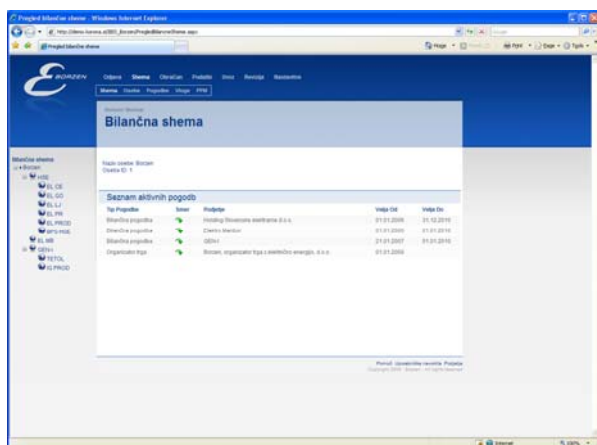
Pregled bilančne sheme - Windows Internet Explorer

http://demo.borzen.si/BEI_Borzen/PregledBilancneSheme.aspx

Pregled bilančne sheme

Home · Print · Page · Tools

BORZEN

Odjava Sheme Obračun Podatki Uvoz Revizija Nastavitve

Sheme Osebe Pogodbe Vloge PPM

Bilančna shema

Bilančna shema
Borzen
HSE
EL CE
EL GO
EL LJ
EL PR
EL PROD
EPS PRE
EL MB
GEN-I
TETOL
EL PROD

Naziv osebe: Borzen
Oseba ID: 1

Seznam aktivnih pogodb

| Tip Pogodbe | Smer | Podjetje | Velja Od | Velja Do |
|---|---|---|---|---|
| Bilančna pogodba | | Holding Slovenske elektrarne d.o.o. | 01.01.2006 | 31.12.2010 |
| Bilančna pogodba | | Elektro Maribor | 01.01.2006 | 01.01.2010 |
| Bilančna pogodba | | GEN-I | 01.01.2007 | 01.01.2010 |
| Organizator trga | | Borzen, organizator trga z električno energijo, d.o.o. | 01.01.2006 | |

Pomoč Uporabniška navodila Podjetja
Copyright 2006 - Borzen - All rights reserved

Internet 100%